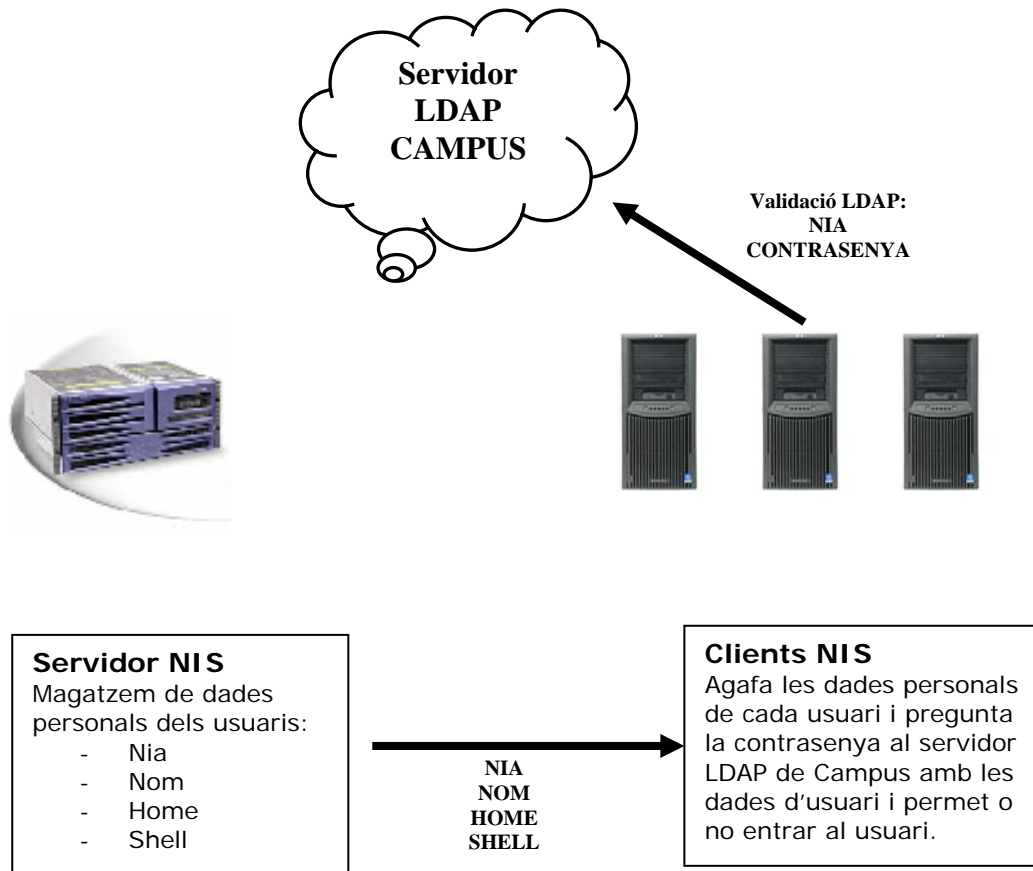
Servidor LDAP CAMPUS

Validació LDAP:
NIA
CONTRASENYA

Servidor NIS
Magatzem de dades personals dels usuaris:
- Nia
- Nom
- Home
- Shell

NIA
NOM
HOME
SHELL

Clients NIS
Agafa les dades personals de cada usuari i pregunta la contrasenya al servidor LDAP de Campus amb les dades d'usuari i permet o no entrar al usuari.